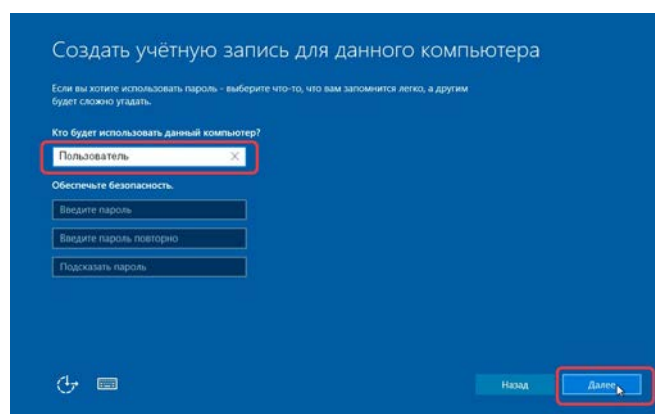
Создать учётную запись для данного компьютера

Если вы хотите использовать пароль - выберите что-то, что вам запомнится легко, а другим будет сложно угадать.

Кто будет использовать данный компьютер?

Пользователь

Обеспечьте безопасность.

Введите пароль

Введите пароль повторно

Подсказать пароль

Назад

Далее